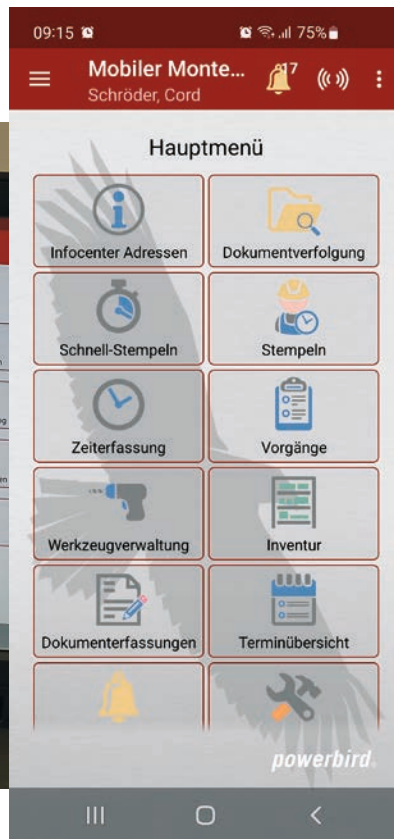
09:15 75%

Mobiler Monte...
Schröder, Cord

17

Hauptmenü

Infocenter Adressen

Dokumentverfolgung

Schnell-Stempeln

Stempeln

Zeiterfassung

Vorgänge

Werkzeugverwaltung

Inventur

Dokumenterfassungen

Terminübersicht

powerbird